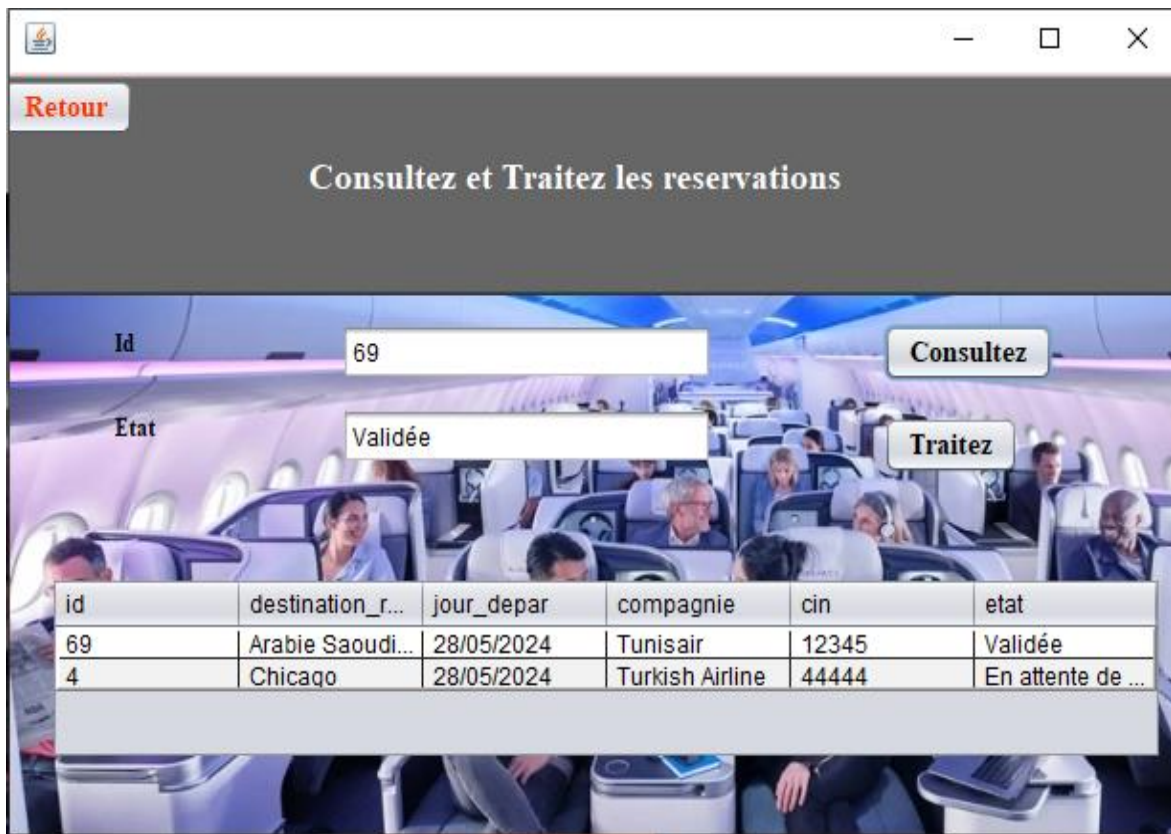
Retour

Consultez et Traitez les reservations

Id
69
Consultez

Etat
Validée
Traitez

| id | destination_r... | jour_depar | compagnie | cin | etat |
|---|---|---|---|---|---|
| 69 | Arabie Saoudi... | 28/05/2024 | Tunisair | 12345 | Validée |
| 4 | Chicago | 28/05/2024 | Turkish Airline | 44444 | En attente de ... |